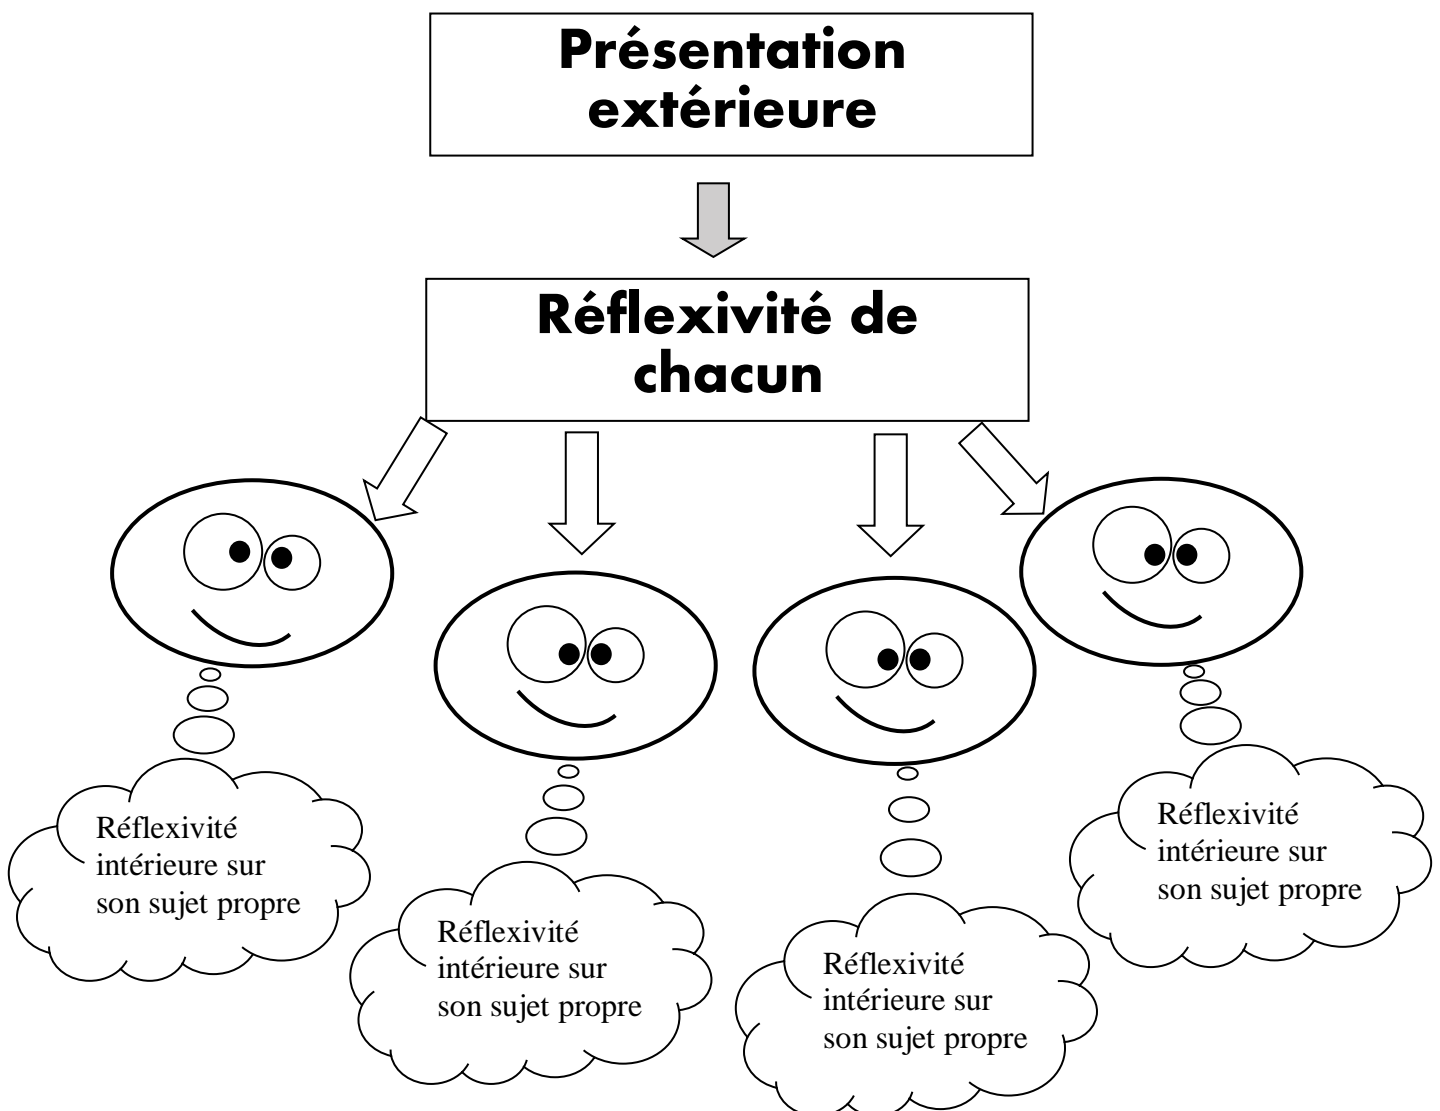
Présentation extérieure

Réflexivité de chacun

Réflexivité intérieure sur son sujet propre

Réflexivité intérieure sur son sujet propre

Réflexivité intérieure sur son sujet propre

Réflexivité intérieure sur son sujet propre